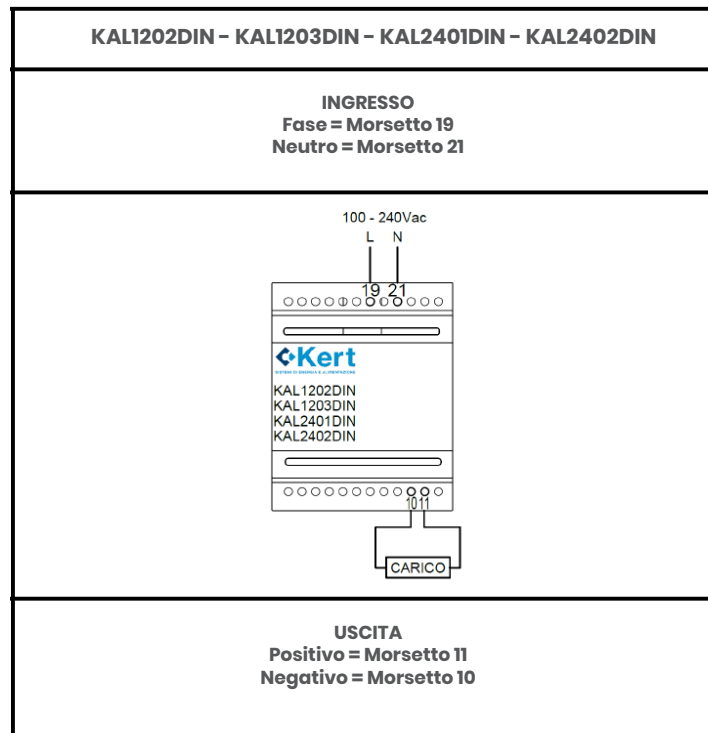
KAL1202DIN - KAL1203DIN - KAL2401DIN - KAL2402DIN

INGRESSO
Fase = Morsetto 19
Neutro = Morsetto 21

100 - 240Vac
L N
19 21

Kert
SISTEMI DI ENERGIA E ALIMENTAZIONE

KAL1202DIN
KAL1203DIN
KAL2401DIN
KAL2402DIN

10 11
CARICO

USCITA
Positivo = Morsetto 11
Negativo = Morsetto 10